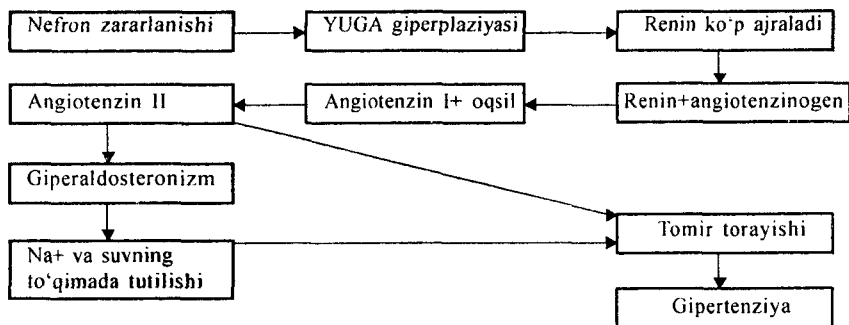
Nefron zararlanishi

YUGA giperplaziyasi

Renin ko·p ajraladi

Renin+angiotenzinogen

Angiotenzin I+ oqsil

Angiotenzin II

Giperaldosteronizm

Na+ va suvning to'qimada tutilishi

Tomir torayishi

Gipertenziya